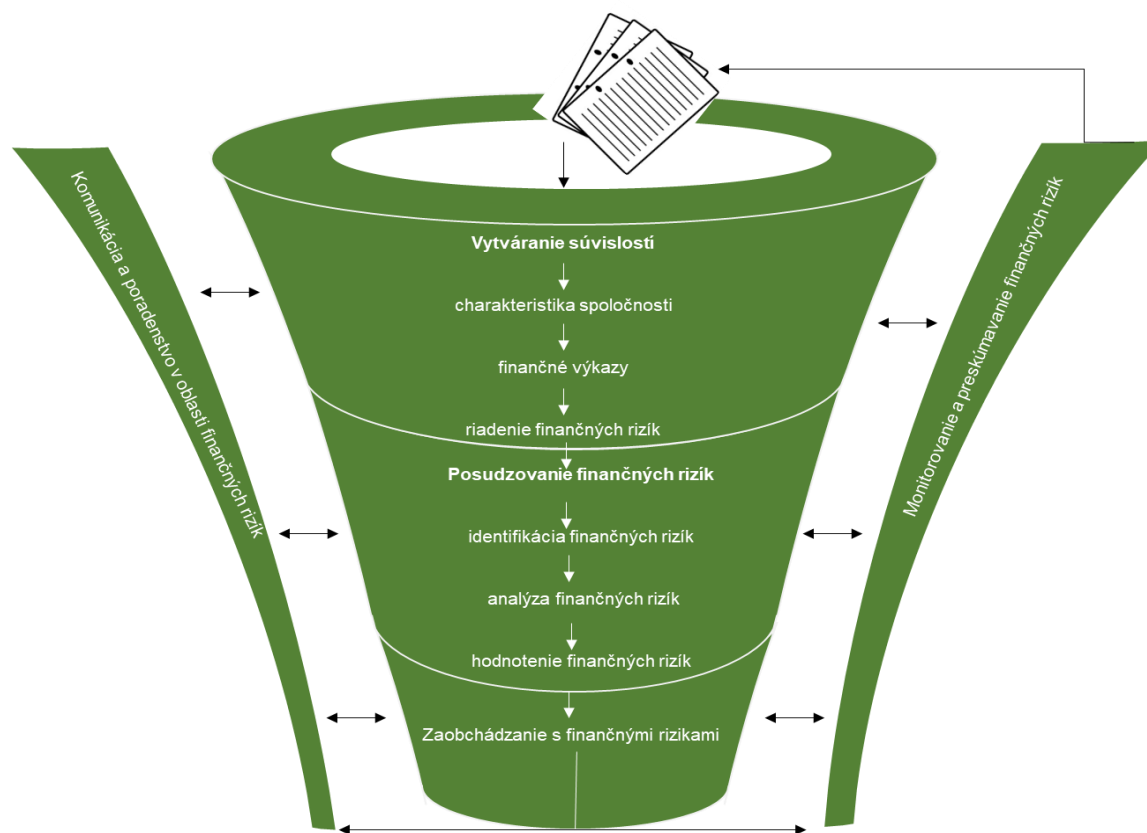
Komunikácia a poradenstvo v oblasti finančných rizík

Vytváranie súvislostí

charakteristika spoločnosti

finančné výkazy

riadenie finančných rizík

Posudzovanie finančných rizík

identifikácia finančných rizík

analýza finančných rizík

hodnotenie finančných rizík

Zaobchádzanie s finančnými rizikami

Monitorovanie a preskúmavanie finančných rizík